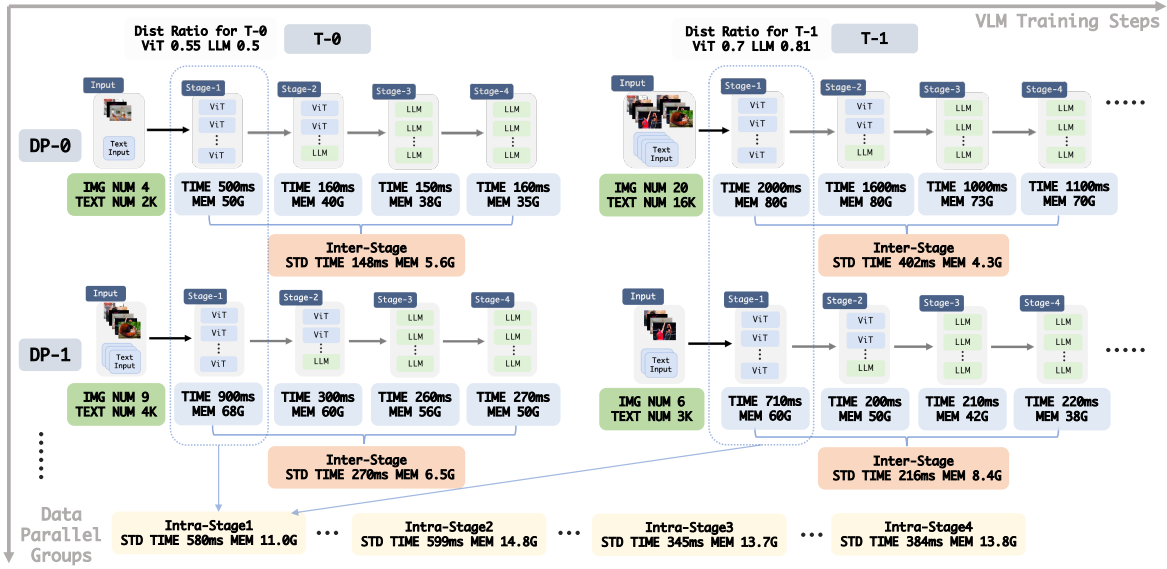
Dist Ratio for T-0
ViT 0.55 LLM 0.5

T-0

Dist Ratio for T-1
ViT 0.7 LLM 0.81

T-1

VLM Training Steps

DP-0

Input
Text Input

IMG NUM 4
TEXT NUM 2K

Stage-1
ViT
ViT
⋮
ViT
TIME 500ms
MEM 50G

Stage-2
ViT
ViT
⋮
LLM
TIME 160ms
MEM 40G

Stage-3
LLM
LLM
⋮
LLM
TIME 150ms
MEM 38G

Stage-4
LLM
LLM
⋮
LLM
TIME 160ms
MEM 35G

Inter-Stage
STD TIME 148ms MEM 5.6G

Input
Text Input

IMG NUM 20
TEXT NUM 16K

Stage-1
ViT
ViT
⋮
ViT
TIME 2000ms
MEM 80G

Stage-2
ViT
ViT
⋮
LLM
TIME 1600ms
MEM 80G

Stage-3
LLM
LLM
⋮
LLM
TIME 1000ms
MEM 73G

Stage-4
LLM
LLM
⋮
LLM
TIME 1100ms
MEM 70G

......

Inter-Stage
STD TIME 402ms MEM 4.3G

DP-1

Input
Text Input

IMG NUM 9
TEXT NUM 4K

Stage-1
ViT
ViT
⋮
ViT
TIME 900ms
MEM 68G

Stage-2
ViT
ViT
⋮
LLM
TIME 300ms
MEM 60G

Stage-3
LLM
LLM
⋮
LLM
TIME 260ms
MEM 56G

Stage-4
LLM
LLM
⋮
LLM
TIME 270ms
MEM 50G

Inter-Stage
STD TIME 270ms MEM 6.5G

Input
Text Input

IMG NUM 6
TEXT NUM 3K

Stage-1
ViT
ViT
⋮
ViT
TIME 710ms
MEM 60G

Stage-2
ViT
ViT
⋮
LLM
TIME 200ms
MEM 50G

Stage-3
LLM
LLM
⋮
LLM
TIME 210ms
MEM 42G

Stage-4
LLM
LLM
⋮
LLM
TIME 220ms
MEM 38G

......

Inter-Stage
STD TIME 216ms MEM 8.4G

Data Parallel Groups

Intra-Stage1
STD TIME 580ms MEM 11.0G
...
Intra-Stage2
STD TIME 599ms MEM 14.8G
...
Intra-Stage3
STD TIME 345ms MEM 13.7G
...
Intra-Stage4
STD TIME 384ms MEM 13.8G